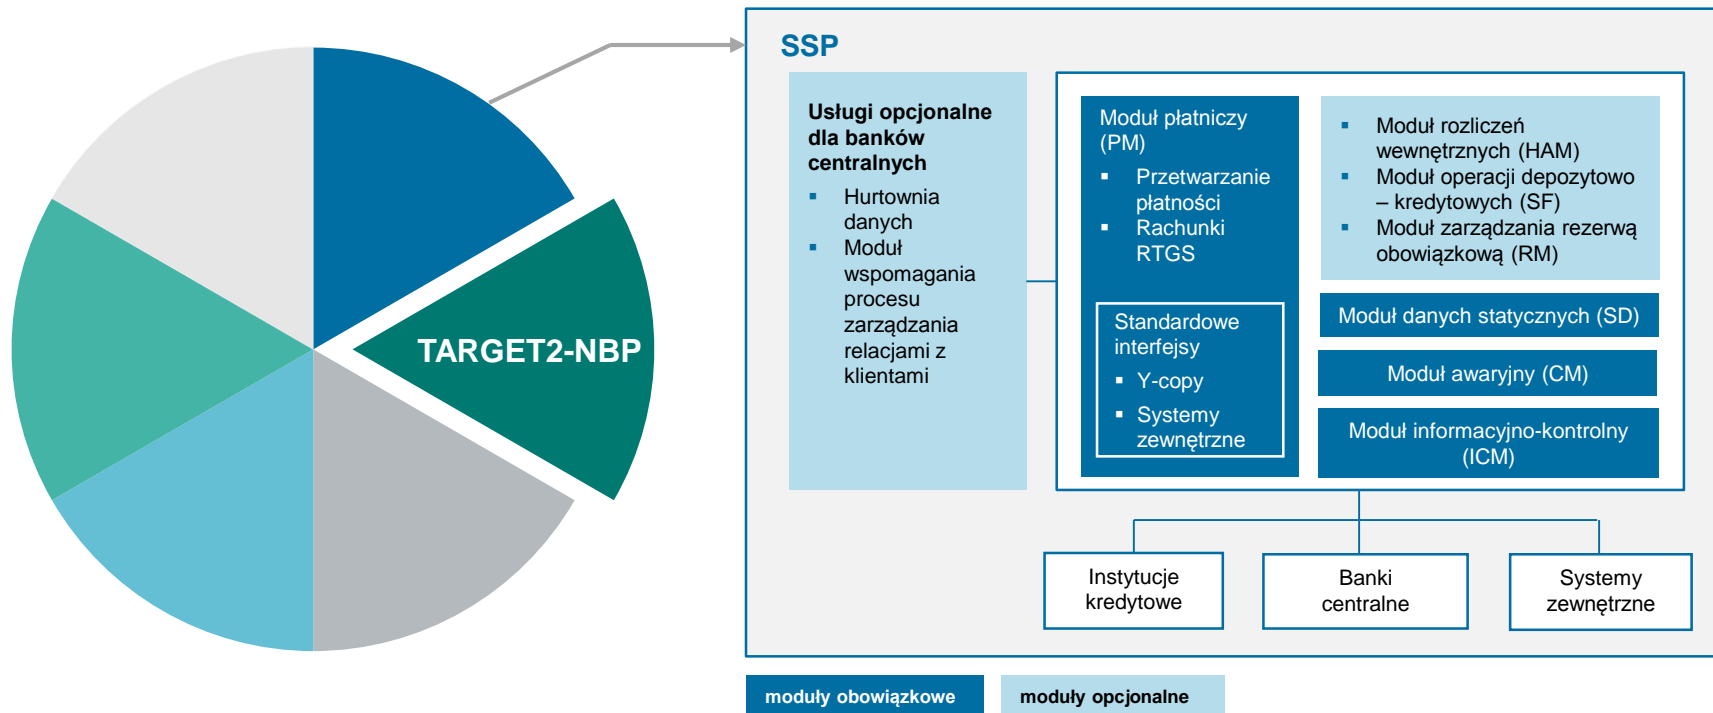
TARGET2-NBP

SSP

Usługi opcjonalne dla banków centralnych

- Hurtownia danych
- Moduł wspomagania procesu zarządzania relacjami z klientami

Moduł płatniczy (PM)

- Przetwarzanie płatności
- Rachunki RTGS

Standardowe interfejsy

- Y-copy
- Systemy zewnętrzne

- Moduł rozliczeń wewnętrznych (HAM)
- Moduł operacji depozytowo – kredytowych (SF)
- Moduł zarządzania rezerwą obowiązkową (RM)

Moduł danych statycznych (SD)

Moduł awaryjny (CM)

Moduł informacyjno-kontrolny (ICM)

Instytucje kredytowe

Banki centralne

Systemy zewnętrzne

moduły obowiązkowe

moduły opcjonalne